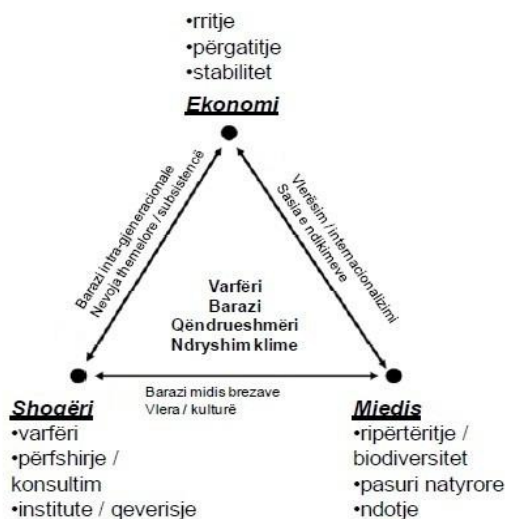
•rritje
•përgatitje
•stabilitet

Ekonomi

Barazi intra-gjeneracionale
Nevoja themelore / subsistencë

Vlerësim / internacionalizimi
Sasia e ndikimeve

Varfëri
Barazi
Qëndrueshmëri
Ndryshim klime

Barazi midis brezave
Vlera / kulturë

Shoqëri
•varfëri
•përfshirje / konsultim
•institute / qeverisje

Mjedis
•ripërtëritje / biodiversitet
•pasuri natyrore
•ndotje